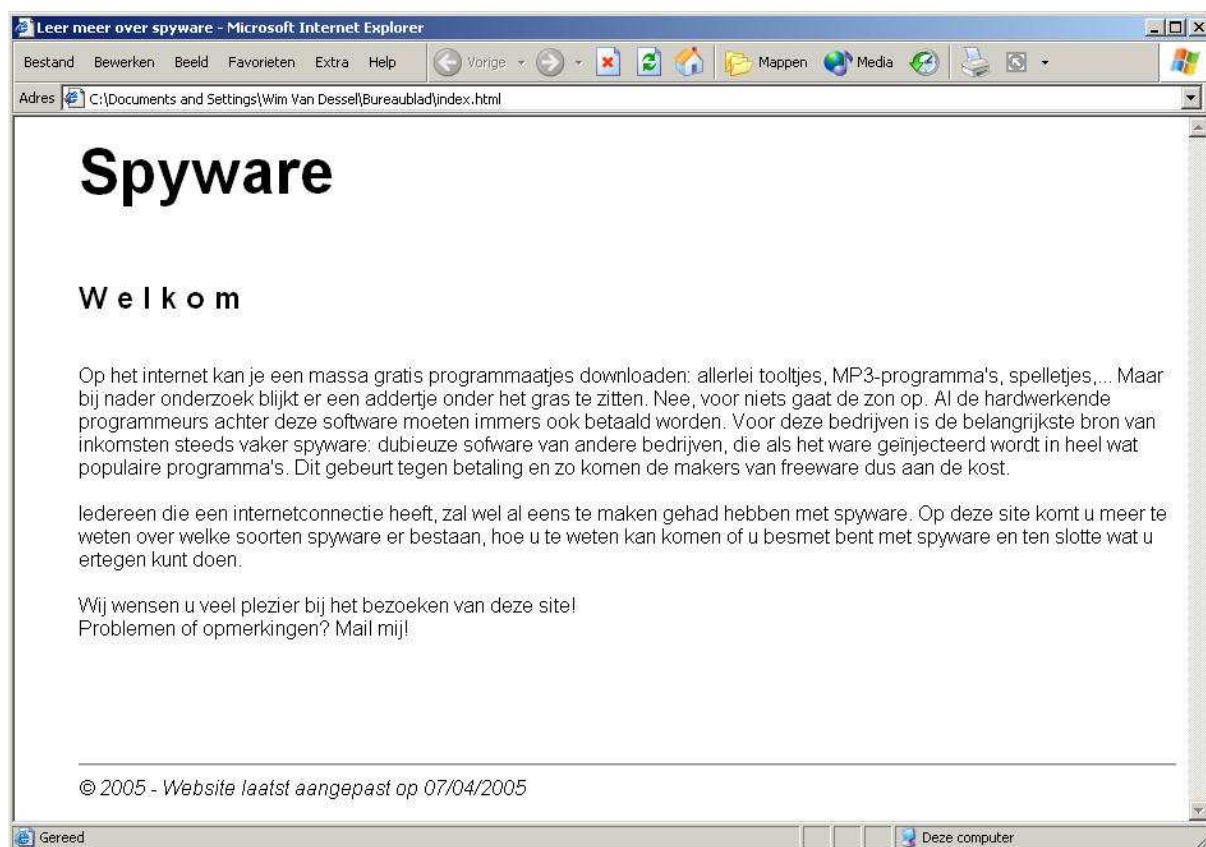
Leer meer over spyware - Microsoft Internet Explorer

Bestand Bewerken Beeld Favorieten Extra Help Vorige Mappen Media

Adres C:\Documents and Settings\Wim Van Dessel\Bureaublad\index.html

Spyware

Welkom

Op het internet kan je een massa gratis programmaatjes downloaden: allerlei tooltjes, MP3-programma's, spelletjes,... Maar bij nader onderzoek blijkt er een addertje onder het gras te zitten. Nee, voor niets gaat de zon op. Al de hardwerkende programmeurs achter deze software moeten immers ook betaald worden. Voor deze bedrijven is de belangrijkste bron van inkomsten steeds vaker spyware: dubieuze sofware van andere bedrijven, die als het ware geïnjecteerd wordt in heel wat populaire programma's. Dit gebeurt tegen betaling en zo komen de makers van freeware dus aan de kost.

Iedereen die een internetconnectie heeft, zal wel al eens te maken gehad hebben met spyware. Op deze site komt u meer te weten over welke soorten spyware er bestaan, hoe u te weten kan komen of u besmet bent met spyware en ten slotte wat u ertegen kunt doen.

Wij wensen u veel plezier bij het bezoeken van deze site!
Problemen of opmerkingen? Mail mij!

© 2005 - Website laatst aangepast op 07/04/2005

Gereed

Deze computer